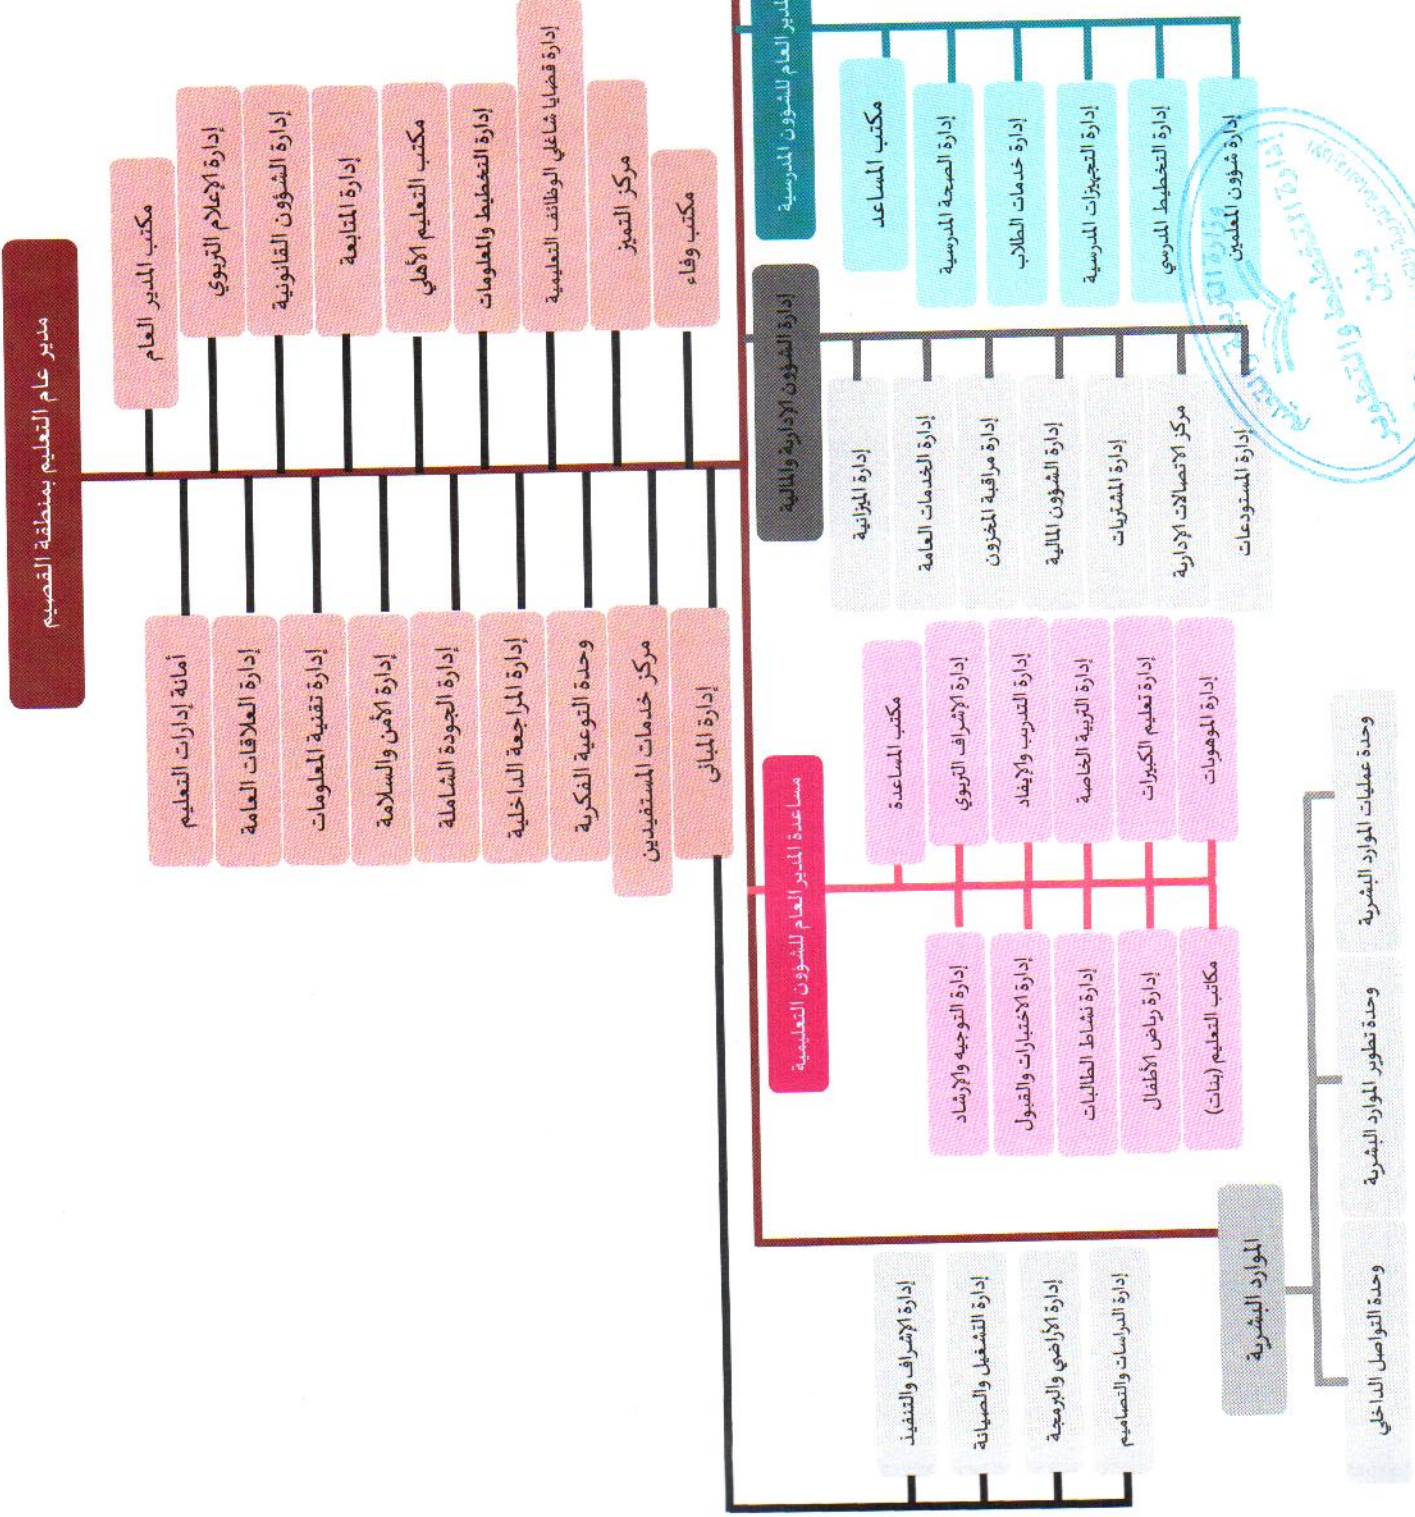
مدير عام التعليم بمنطقة القصيم

مكتب المدير العام
إدارة الإعلام التربوي
إدارة الشؤون القانونية
إدارة المتابعة
مكتب التعليم الأهلي
إدارة التخطيط والمعلومات
إدارة قضايا شاغلي الوظائف التعليمية
مركز التميز
مكتب وفاء

أمانة إدارات التعليم
إدارة العلاقات العامة
إدارة تقنية المعلومات
إدارة الأمن والسلامة
إدارة الجودة الشاملة
إدارة المراجعة الداخلية
وحدة التوعية الفكرية
مركز خدمات المستفيدين
إدارة المباني

مساعد المدير العام للشؤون المدرسية
مكتب المساعد
إدارة الصحة المدرسية
إدارة خدمات الطلاب
إدارة التجهيزات المدرسية
إدارة التخطيط المدرسي
إدارة شؤون المعلمين

إدارة الشؤون الإدارية والمالية
إدارة الميزانية
إدارة الخدمات العامة
إدارة مراقبة المخزون
إدارة الشؤون المالية
إدارة المشتريات
مركز الاتصالات الإدارية
إدارة المستودعات

مساعدة المدير العام للشؤون التعليمية
مكتب المساعدة
إدارة الإشراف التربوي
إدارة التدريب والإيفاد
إدارة التربية الخاصة
إدارة تعليم الكبيرات
إدارة الموهوبات
إدارة التوجيه والإرشاد
إدارة الاختبارات والقبول
إدارة نشاط الطالبات
إدارة رياض الأطفال
مكاتب التعليم (بنات)

الموارد البشرية
وحدة عمليات الموارد البشرية
وحدة تطوير الموارد البشرية
وحدة التواصل الداخلي

إدارة الإشراف والتنفيذ
إدارة التشغيل والصيانة
إدارة الأراضي والبرمجة
إدارة الدراسات والتصاميم

وزارة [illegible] التخطيط و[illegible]